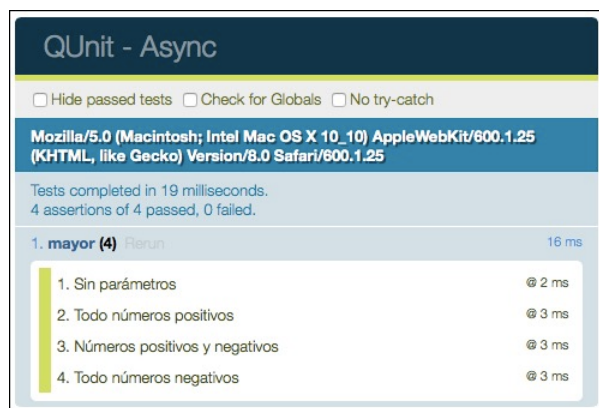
QUnit - Async

Hide passed tests Check for Globals No try-catch

Mozilla/5.0 (Macintosh; Intel Mac OS X 10_10) AppleWebKit/600.1.25 (KHTML, like Gecko) Version/8.0 Safari/600.1.25

Tests completed in 19 milliseconds.
4 assertions of 4 passed, 0 failed.

1. mayor (4) Rerun 16 ms

1. Sin parámetros @ 2 ms
2. Todo números positivos @ 3 ms
3. Números positivos y negativos @ 3 ms
4. Todo números negativos @ 3 ms